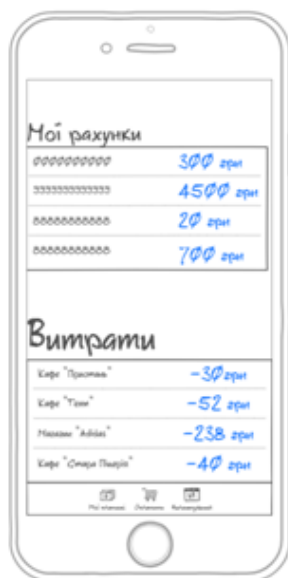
Мої рахунки

| | |
|---|---|
| 0000000000 | 300 грн |
| 3333333333333 | 4500 грн |
| 88888888888 | 20 грн |
| 88888888888 | 700 грн |

Витрати

| | |
|---|---|
| Кафе "Пузата хата" | -30 грн |
| Кафе "Тема" | -52 грн |
| Магазин "Adidas" | -238 грн |
| Кафе "Старе Львів" | -40 грн |

Мої рахунки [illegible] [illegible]